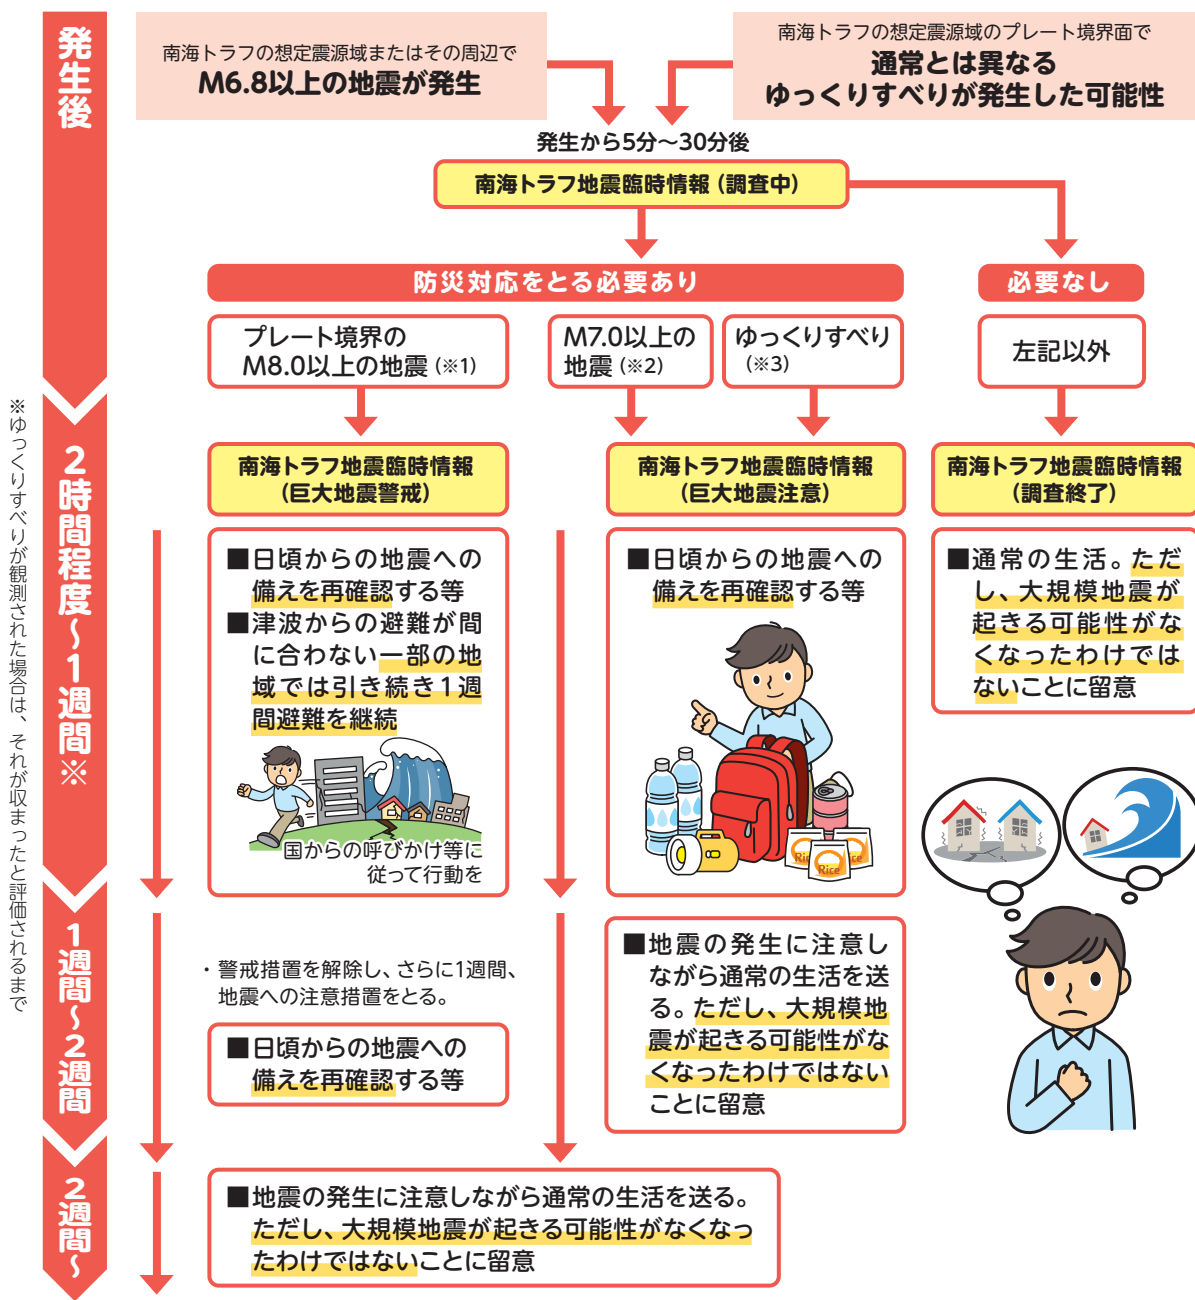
発生後

南海トラフの想定震源域またはその周辺で
M6.8以上の地震が発生

南海トラフの想定震源域のプレート境界面で
通常とは異なる
ゆっくりすべりが発生した可能性

発生から5分～30分後

南海トラフ地震臨時情報（調査中）

防災対応をとる必要あり

必要なし

プレート境界の
M8.0以上の地震（※1）

M7.0以上の
地震（※2）

ゆっくりすべり
（※3）

左記以外

2時間程度～1週間※

※ゆっくりすべりが観測された場合は、それが収まったと評価されるまで

南海トラフ地震臨時情報
（巨大地震警戒）

南海トラフ地震臨時情報
（巨大地震注意）

南海トラフ地震臨時情報
（調査終了）

■日頃からの地震への備えを再確認する等
■津波からの避難が間に合わない一部の地域では引き続き1週間避難を継続

国からの呼びかけ等に
従って行動を

■日頃からの地震への備えを再確認する等

Rice

■通常の生活。ただし、大規模地震が起きる可能性がなくなったわけではないことに留意

1週間～2週間

・警戒措置を解除し、さらに1週間、地震への注意措置をとる。

■日頃からの地震への備えを再確認する等

■地震の発生に注意しながら通常の生活を送る。ただし、大規模地震が起きる可能性がなくなったわけではないことに留意

2週間～

■地震の発生に注意しながら通常の生活を送る。ただし、大規模地震が起きる可能性がなくなったわけではないことに留意